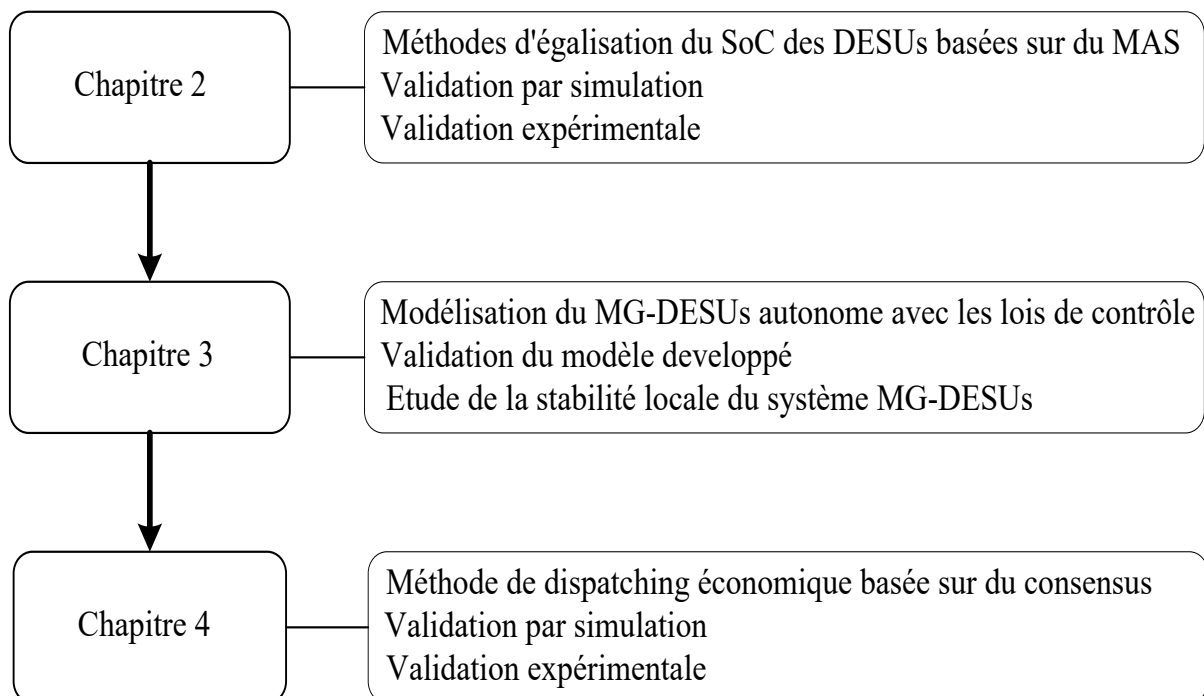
Chapitre 2

Méthodes d'égalisation du SoC des DESUs basées sur du MAS
Validation par simulation
Validation expérimentale

Chapitre 3

Modélisation du MG-DESUs autonome avec les lois de contrôle
Validation du modèle developpé
Etude de la stabilité locale du système MG-DESUs

Chapitre 4

Méthode de dispatching économique basée sur du consensus
Validation par simulation
Validation expérimentale